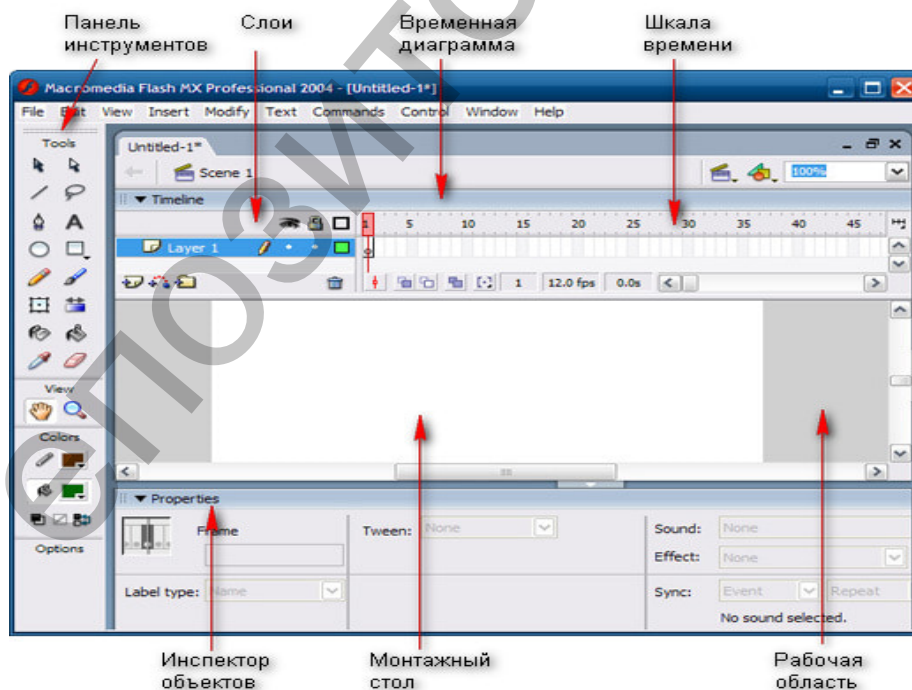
Панель инструментов

Слои

Временная диаграмма

Шкала времени

Macromedia Flash MX Professional 2004 - [Untitled-1*]

File Edit View Insert Modify Text Commands Control Window Help

Tools

Untitled-1*

Scene 1

100%

Timeline

1 5 10 15 20 25 30 35 40 45

Layer 1

1 12.0 fps 0.0s

View

Colors

Options

Properties

Frame

Tween: None

Sound: None

Effect: None

Label type: Name

Sync: Event Repeat

No sound selected.

Инспектор объектов

Монтажный стол

Рабочая область